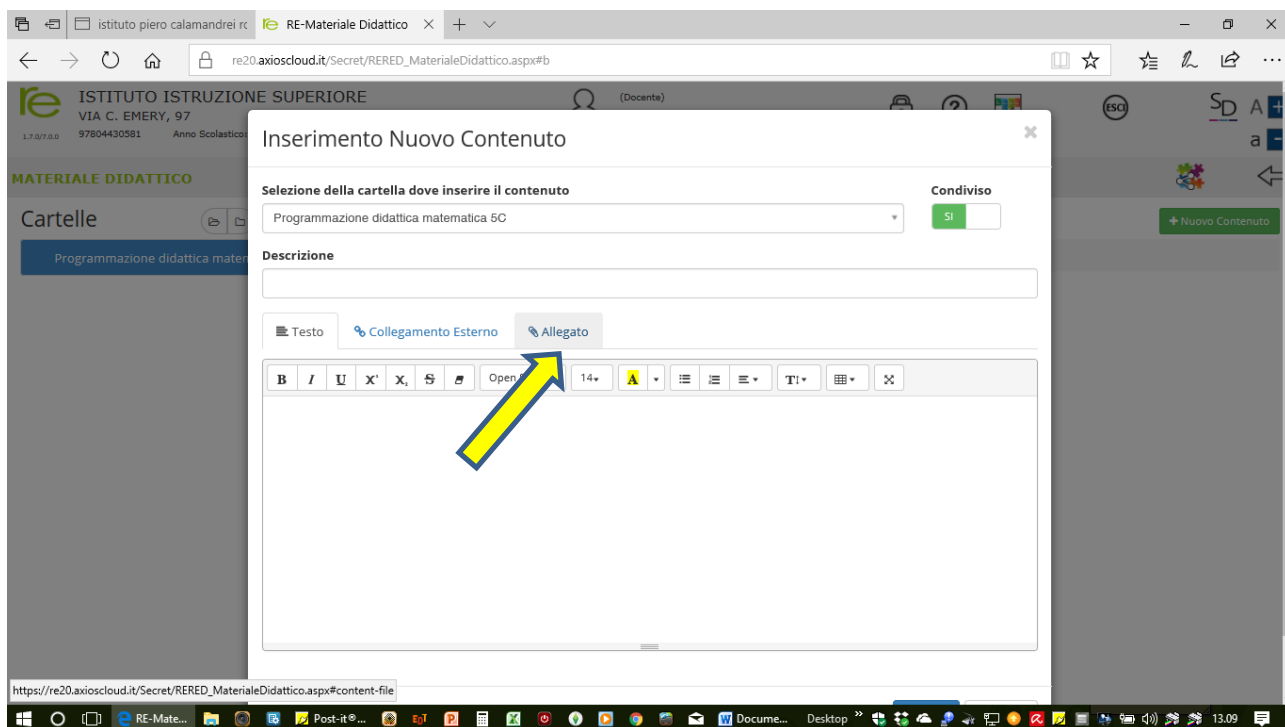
istituto piero calamandrei rc | RE-Materiale Didattico

re20.axioscloud.it/Secret/RERED_MaterialeDidattico.aspx#b

ISTITUTO ISTRUZIONE SUPERIORE
VIA C. EMERY, 97
1.7.0/7.0.0 97804430581 Anno Scolastico

(Docente)

ESCI

SD A +
a -

MATERIALE DIDATTICO

Cartelle

Programmazione didattica mater

+ Nuovo Contenuto

Inserimento Nuovo Contenuto

×

Selezione della cartella dove inserire il contenuto

Programmazione didattica matematica 5C

Condiviso

SI

Descrizione

Testo | Collegamento Esterno | Allegato

B I U X X S Open 14 A T

https://re20.axioscloud.it/Secret/RERED_MaterialeDidattico.aspx#content-file

RE-Mate... Post-it®... Docume... Desktop 13.09